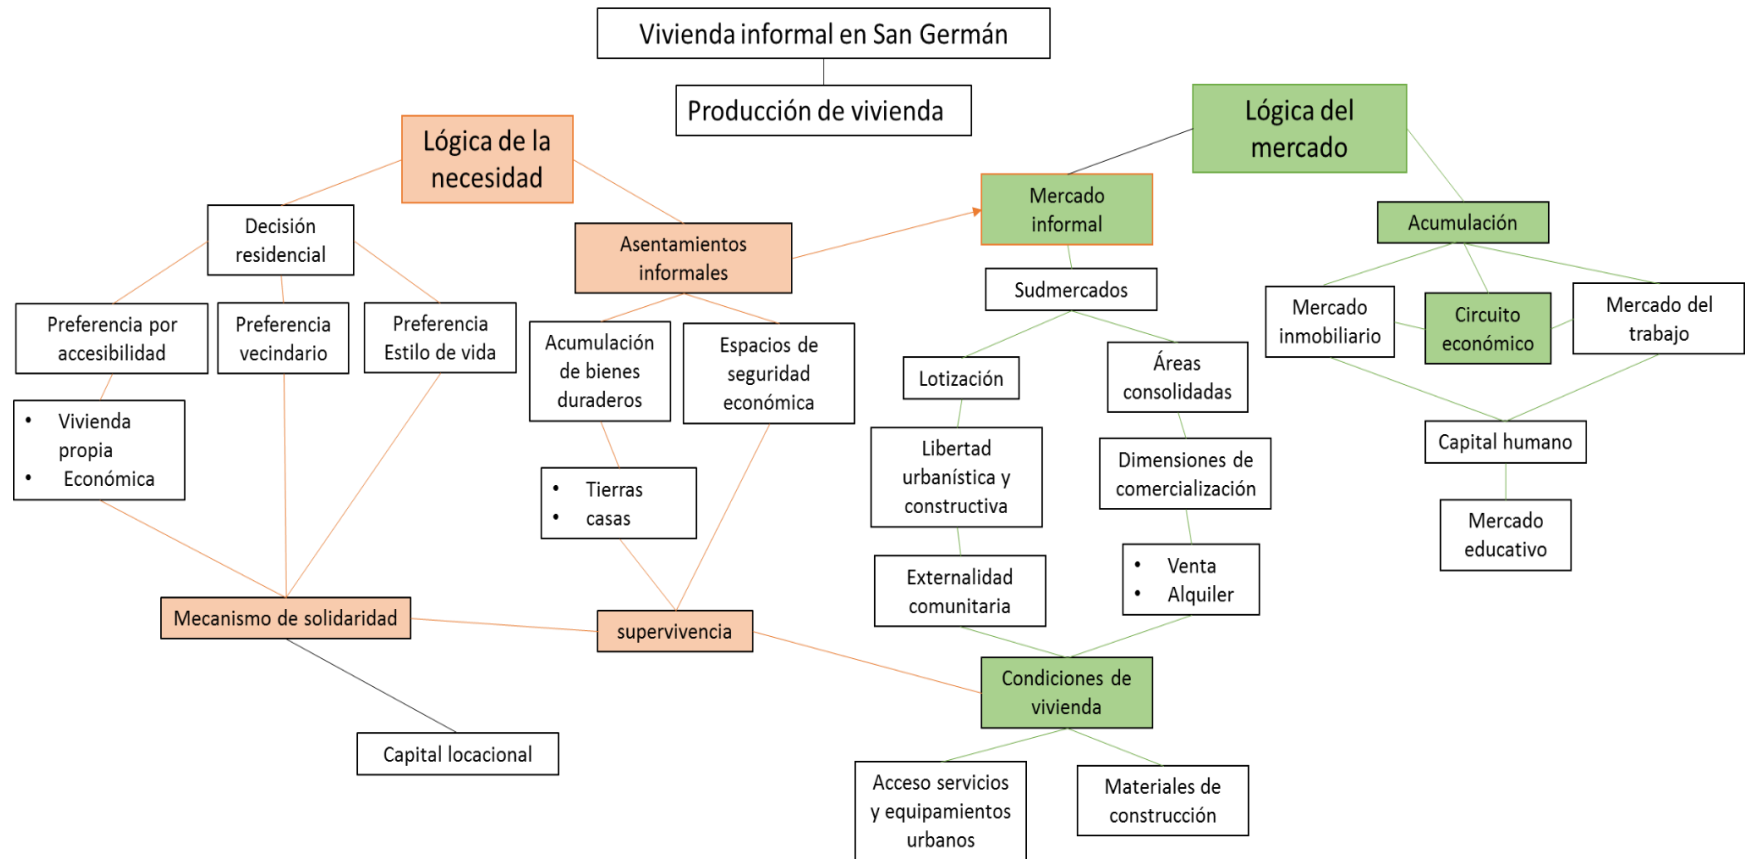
Vivienda informal en San Germán

Producción de vivienda

Lógica de la necesidad

Lógica del mercado

Decisión residencial

Asentamientos informales

Mercado informal

Acumulación

Preferencia por accesibilidad

Preferencia vecindario

Preferencia Estilo de vida

Acumulación de bienes duraderos

Espacios de seguridad económica

Sudmercados

Mercado inmobiliario

Circuito económico

Mercado del trabajo

• Vivienda propia
• Económica

• Tierras
• casas

Lotización

Áreas consolidadas

Capital humano

Libertad urbanística y constructiva

Dimensiones de comercialización

Mercado educativo

Externalidad comunitaria

• Venta
• Alquiler

Mecanismo de solidaridad

supervivencia

Condiciones de vivienda

Capital locacional

Acceso servicios y equipamientos urbanos

Materiales de construcción